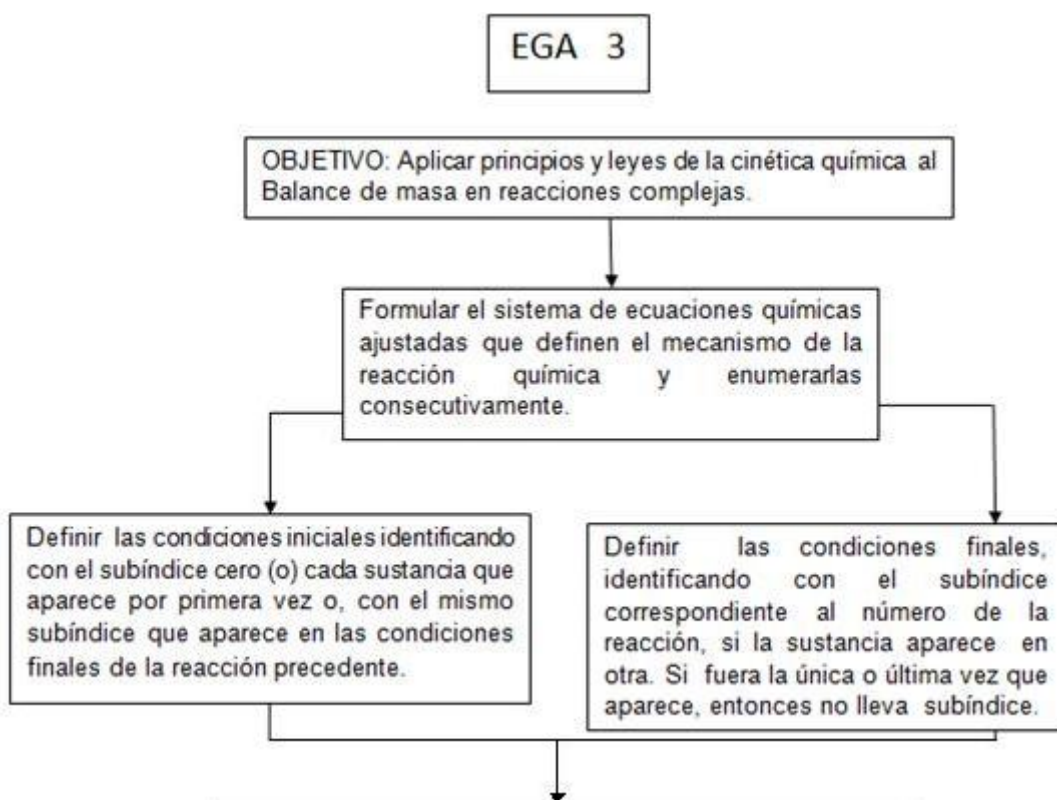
EGA 3

OBJETIVO: Aplicar principios y leyes de la cinética química al Balance de masa en reacciones complejas.

Formular el sistema de ecuaciones químicas ajustadas que definen el mecanismo de la reacción química y enumerarlas consecutivamente.

Definir las condiciones iniciales identificando con el subíndice cero (o) cada sustancia que aparece por primera vez o, con el mismo subíndice que aparece en las condiciones finales de la reacción precedente.

Definir las condiciones finales, identificando con el subíndice correspondiente al número de la reacción, si la sustancia aparece en otra. Si fuera la única o última vez que aparece, entonces no lleva subíndice.